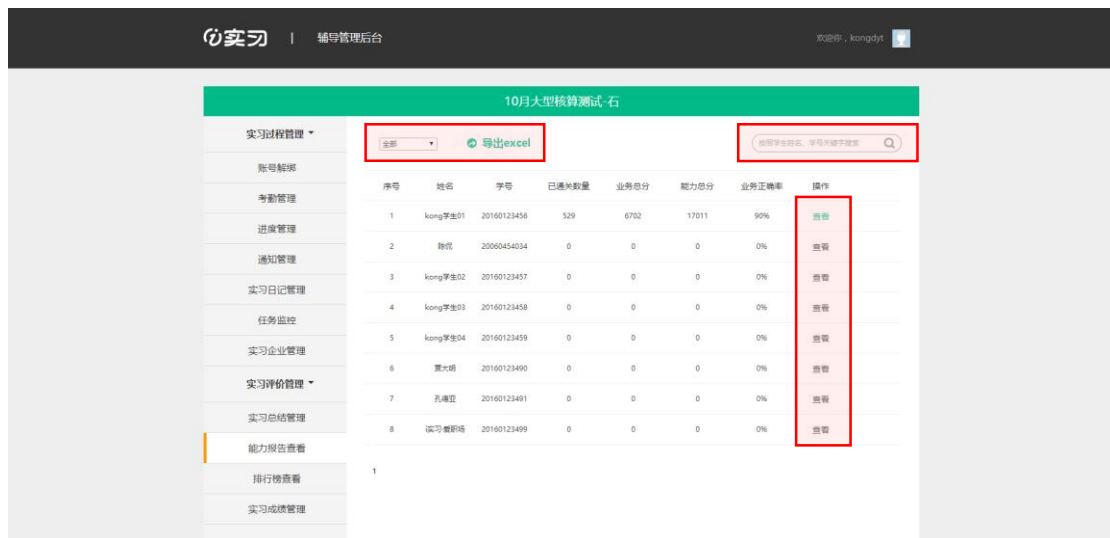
实习 | 辅导管理后台

欢迎你，kongdyt

10月大型核算测试-石

实习过程管理

账号解绑

考勤管理

进度管理

通知管理

实习日记管理

任务监控

实习企业管理

实习评价管理

实习总结管理

能力报告查看

排行榜查看

实习成绩管理

全部

导出excel

按照学生姓名、学号关键字搜索

| 序号 | 姓名 | 学号 | 已通关数量 | 业务总分 | 能力总分 | 业务正确率 | 操作 |
|---|---|---|---|---|---|---|---|
| 1 | kong学生01 | 20160123456 | 529 | 6702 | 17011 | 90% | 查看 |
| 2 | 陈优 | 20060454034 | 0 | 0 | 0 | 0% | 查看 |
| 3 | kong学生02 | 20160123457 | 0 | 0 | 0 | 0% | 查看 |
| 4 | kong学生03 | 20160123458 | 0 | 0 | 0 | 0% | 查看 |
| 5 | kong学生04 | 20160123459 | 0 | 0 | 0 | 0% | 查看 |
| 6 | 贾大胡 | 20160123490 | 0 | 0 | 0 | 0% | 查看 |
| 7 | 孔湘亚 | 20160123491 | 0 | 0 | 0 | 0% | 查看 |
| 8 | 实习-管职场 | 20160123499 | 0 | 0 | 0 | 0% | 查看 |

1